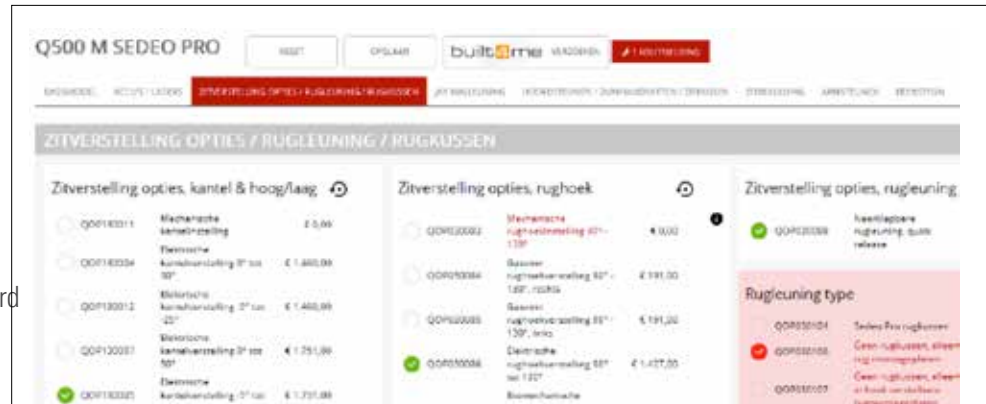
Q500 M SEDEO PRO

RESET

OPSLAAN

built@me VERZENDEN

1 MELDING

BASISMODEL

ACCU'S / LADERS

ZITVERSTELLING OPTIES / RUGLEUNING / RUGKUSSEN

ARMLEUNING

VOETSTEUNEN / ZIJ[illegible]

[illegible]

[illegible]

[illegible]

ZITVERSTELLING OPTIES / RUGLEUNING / RUGKUSSEN

Zitverstelling opties, kantel & hoog/laag

QOP130011 Mechanische kantelverstelling € 0,00

QOP130004 Elektrische kantelverstelling 0° tot 30° € 1.460,00

QOP130012 Elektrische kantelverstelling -3° tot -25° € 1.460,00

QOP130007 Elektrische kantelverstelling 0° tot 50° € 1.751,00

QOP130005 Elektrische kantelverstelling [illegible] € 1.751,00

Zitverstelling opties, rughoek

QOP020002 Mechanische rughoekverstelling 80° - 120° € 0,00

QOP020004 Gasveer rughoekverstelling 80° - 130°, rechts € 191,00

QOP020005 Gasveer rughoekverstelling 80° - 130°, links € 191,00

QOP020006 Elektrische rughoekverstelling 80° tot 120° € 1.427,00

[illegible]

Zitverstelling opties, rugleuning

QOP020008 Neerklapbare rugleuning, quick release

Rugleuning type

QOP030104 Sedeo Pro rugkussen

QOP030105 Geen rugkussen, alleen rug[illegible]

QOP030107 Geen rugkussen, alleen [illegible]

rd